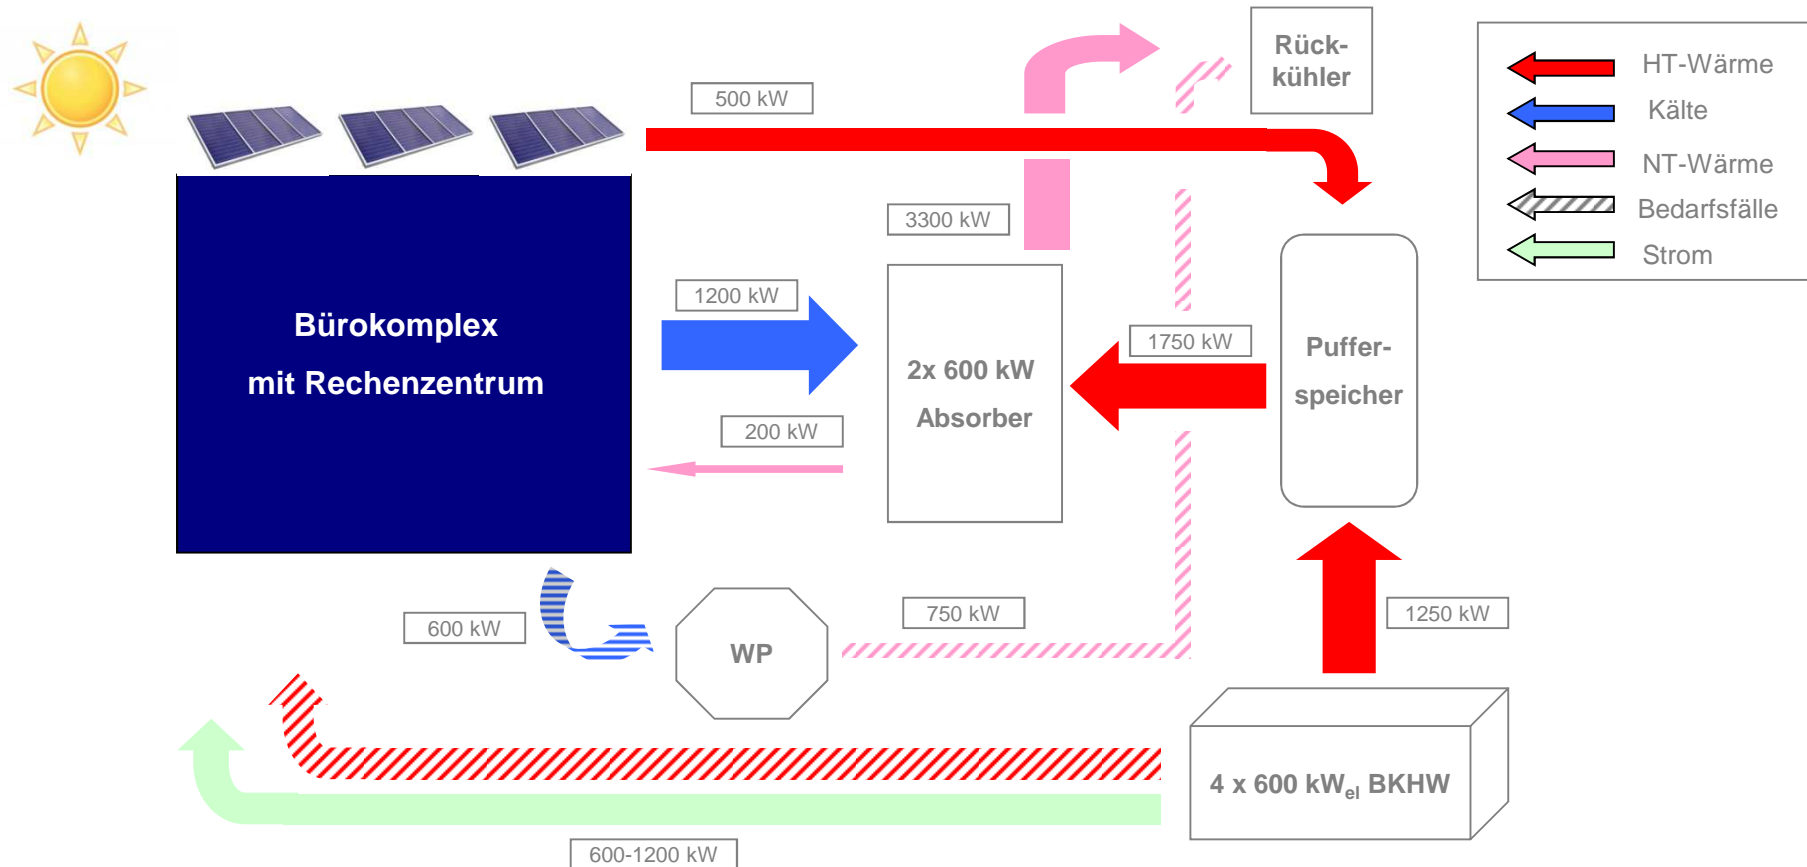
HT-Wärme
Kälte
NT-Wärme
Bedarfsfälle
Strom

500 kW

Rück-
kühler

3300 kW

Bürokomplex
mit Rechenzentrum

1200 kW

2x 600 kW
Absorber

1750 kW

Puffer-
speicher

200 kW

600 kW

WP

750 kW

1250 kW

4 x 600 kW$_{el}$ BKHW

600-1200 kW